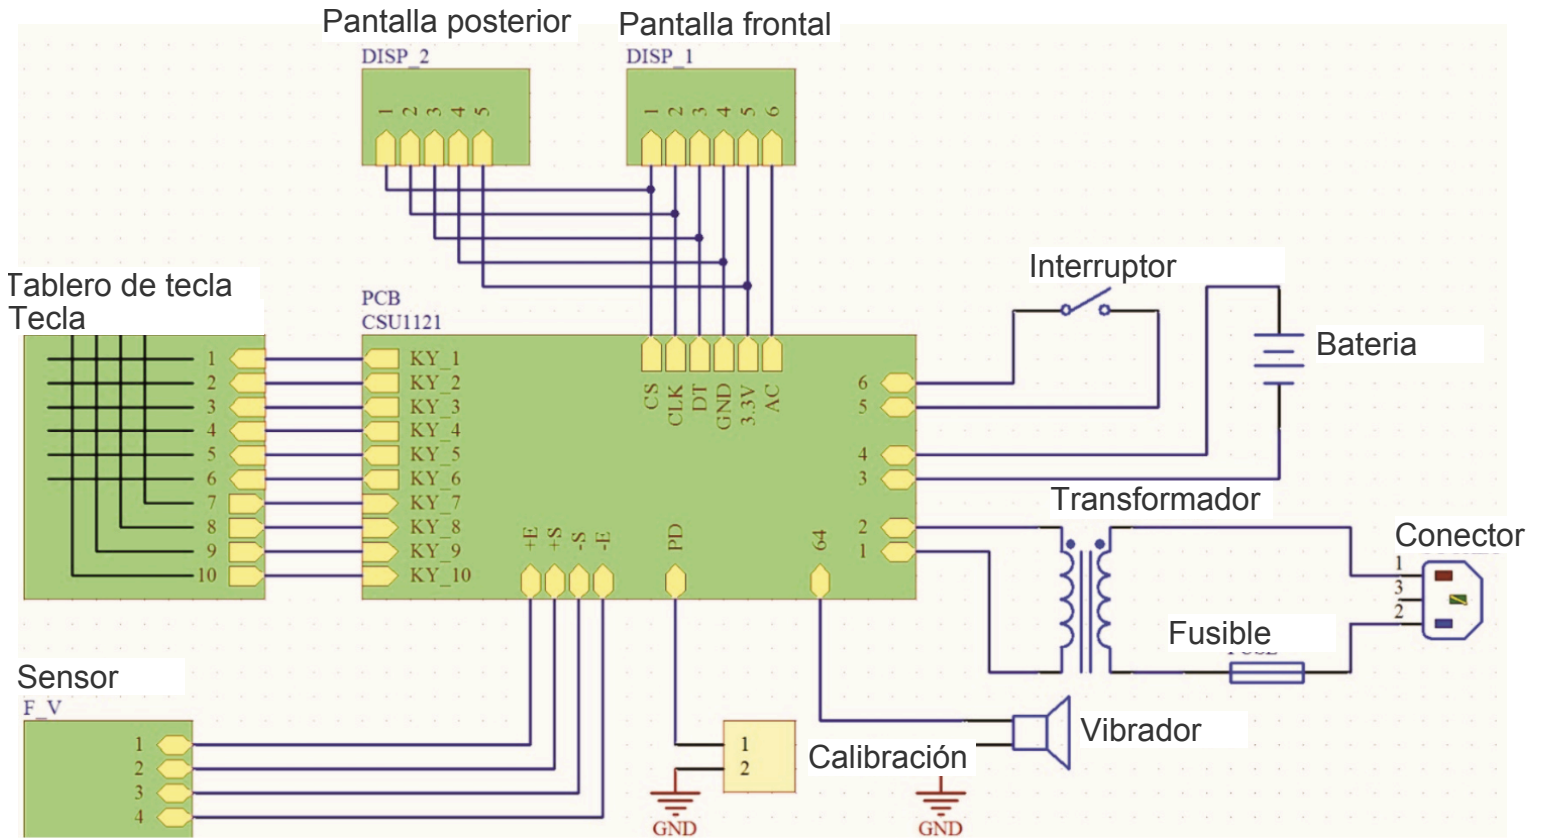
Pantalla posterior
DISP_2
1 2 3 4 5

Pantalla frontal
DISP_1
1 2 3 4 5 6

Tablero de tecla
Tecla
1 2 3 4 5 6 7 8 9 10

PCB
CSU1121
KY_1
KY_2
KY_3
KY_4
KY_5
KY_6
KY_7
KY_8
KY_9
KY_10
CS CLK DT GND 3.3V AC
6 5 4 3 2 1
+E +S -S -E
PD
64

Interruptor
Bateria
Transformador
Conector
1 3 2
Fusible

Sensor
F_V
1 2 3 4

1 2
Calibración
Vibrador
GND
GND